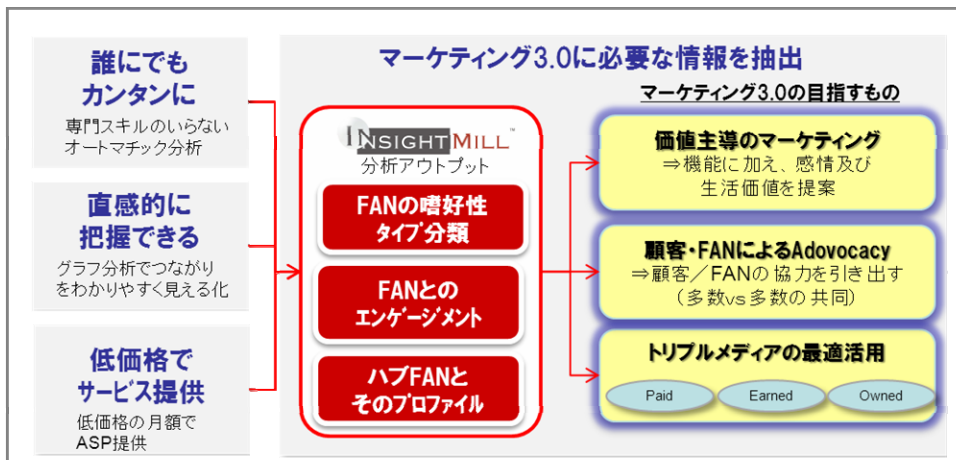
誰にでもカンタンに
専門スキルのいらないオートマチック分析

直感的に把握できる
グラフ分析でつながりをわかりやすく見える化

低価格でサービス提供
低価格の月額でASP提供

マーケティング3.0に必要な情報を抽出

INSIGHTMILL™
分析アウトプット

FANの嗜好性タイプ分類

FANとのエンゲージメント

ハブFANとそのプロファイル

マーケティング3.0の目指すもの

価値主導のマーケティング
⇒機能に加え、感情及び生活価値を提案

顧客・FANによるAdovocacy
⇒顧客／FANの協力を引き出す
（多数vs多数の共同）

トリプルメディアの最適活用

Paid

Earned

Owned